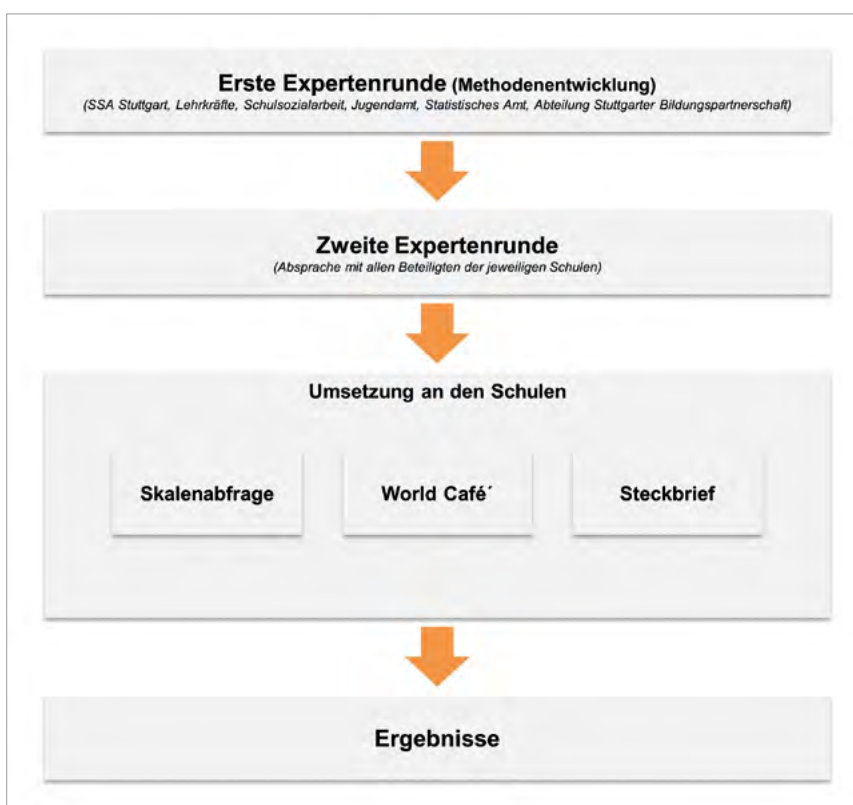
Erste Expertenrunde (Methodenentwicklung)
(SSA Stuttgart, Lehrkräfte, Schulsozialarbeit, Jugendamt, Statistisches Amt, Abteilung Stuttgarter Bildungspartnerschaft)

Zweite Expertenrunde
(Absprache mit allen Beteiligten der jeweiligen Schulen)

Umsetzung an den Schulen

Skalenabfrage

World Café´

Steckbrief

Ergebnisse